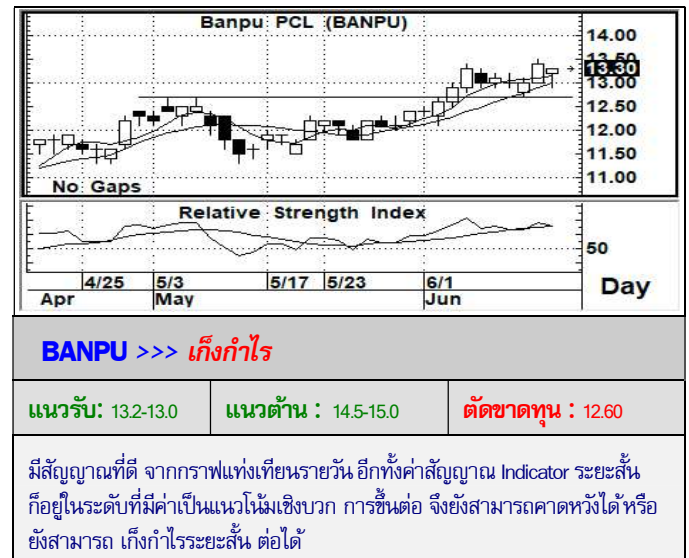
Banpu PCL (BANPU)

14.00
13.50
13.30
13.00
12.50
12.00
11.50
11.00

No Gaps

Relative Strength Index

50

4/25
5/3
5/17
5/23
6/1
Apr
May
Jun
Day

BANPU >>> เก็งกำไร

| แนวรับ: 13.2-13.0 | แนวต้าน : 14.5-15.0 | ตัดขาดทุน : 12.60 |
|---|---|---|

มีสัญญาณที่ดี จากกราฟแท่งเทียนรายวัน อีกทั้งค่าสัญญาณ Indicator ระยะสั้น ก็อยู่ในระดับที่มีค่าเป็นแนวโน้มเชิงบวก การขึ้นต่อ จึงยังสามารถคาดหวังได้หรือ ยังสามารถ เก็งกำไรระยะสั้น ต่อได้